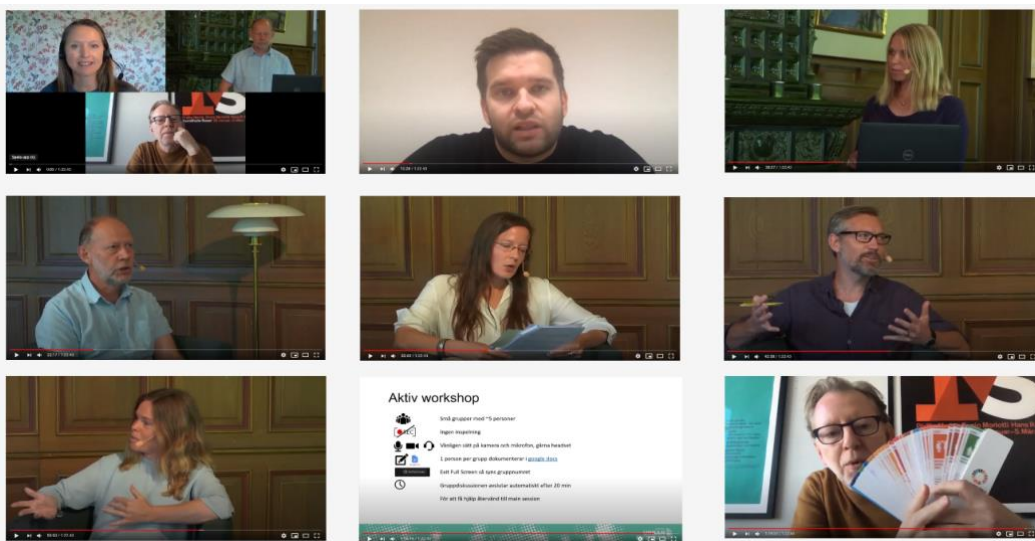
Aktiv workshop

Små grupper med ~5 personer

Ingen inspelning

Vänligen sätt på kamera och mikrofon, gärna headset

1 person per grupp dokumenterar i google docs

Exit Full Screen så syns gruppnumret

Gruppdiskussionen avslutar automatiskt efter 20 min

För att få hjälp återvänd till main session